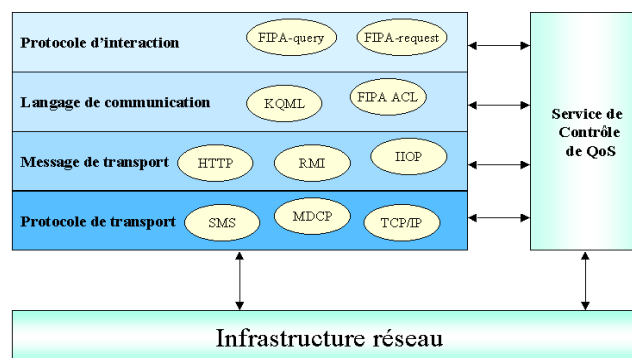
Protocole d'interaction
FIPA-query
FIPA-request

Langage de communication
KQML
FIPA ACL

Message de transport
HTTP
RMI
IIOP

Protocole de transport
SMS
MDCP
TCP/IP

Service de Contrôle de QoS

Infrastructure réseau